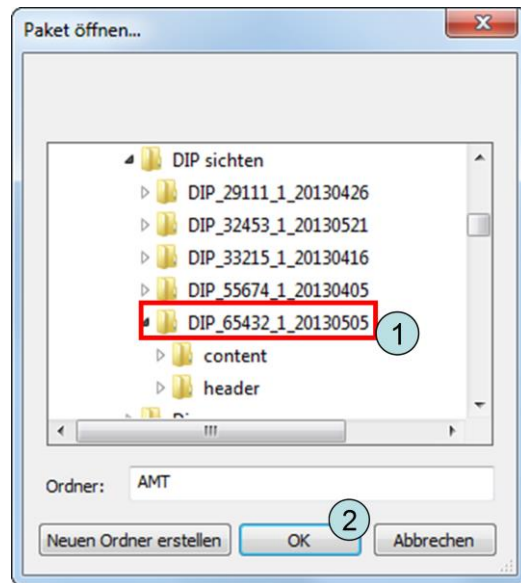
Paket öffnen...

DIP sichten
DIP_29111_1_20130426
DIP_32453_1_20130521
DIP_33215_1_20130416
DIP_55674_1_20130405
DIP_65432_1_20130505
1
content
header
Di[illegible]

Ordner: AMT

Neuen Ordner erstellen
2
OK
Abbrechen